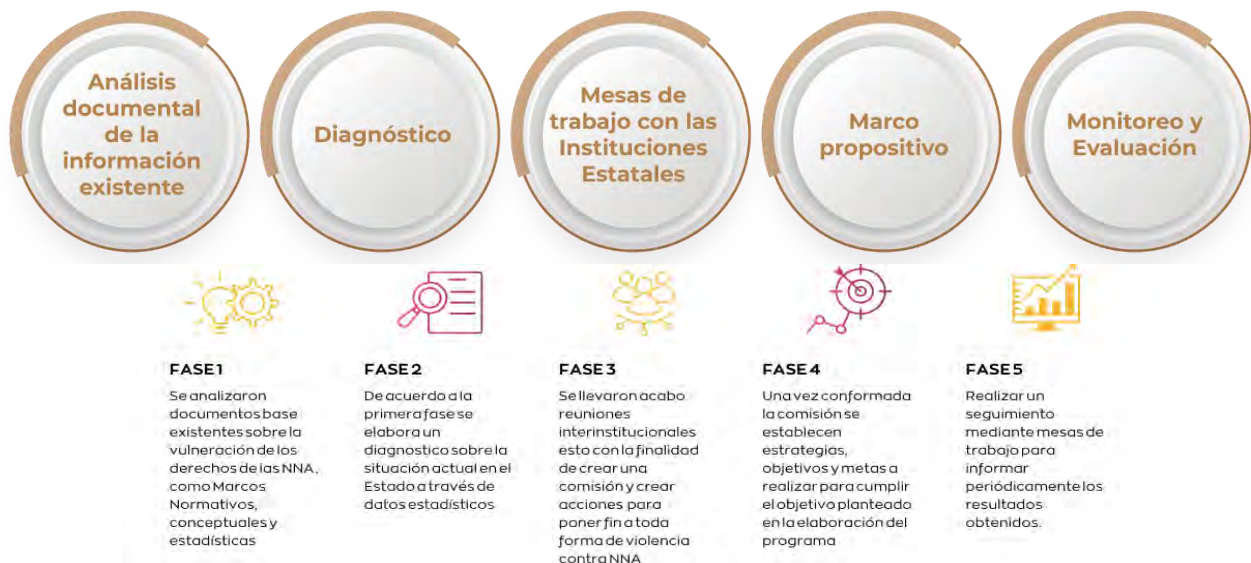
Análisis documental de la información existente

Diagnóstico

Mesas de trabajo con las Instituciones Estatales

Marco propositivo

Monitoreo y Evaluación

FASE 1
Se analizaron documentos base existentes sobre la vulneración de los derechos de las NNA, como Marcos Normativos, conceptuales y estadísticas

FASE 2
De acuerdo a la primera fase se elabora un diagnostico sobre la situación actual en el Estado a través de datos estadísticos

FASE 3
Se llevaron acabo reuniones interinstitucionales esto con la finalidad de crear una comisión y crear acciones para poner fin a toda forma de violencia contra NNA

FASE 4
Una vez conformada la comisión se establecen estrategias, objetivos y metas a realizar para cumplir el objetivo planteado en la elaboración del programa

FASE 5
Realizar un seguimiento mediante mesas de trabajo para informar periódicamente los resultados obtenidos.